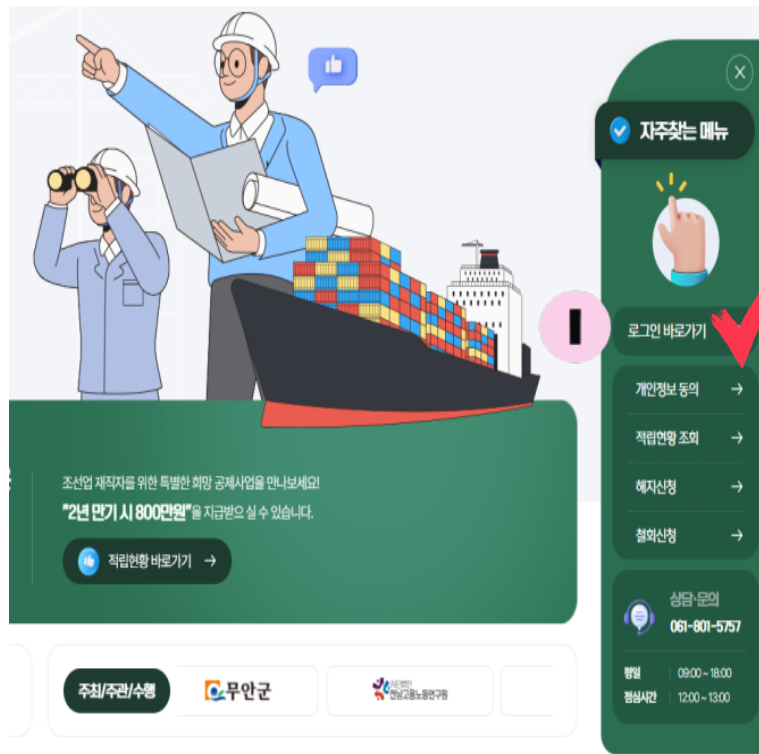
자주찾는 메뉴

로그인 바로가기

개인정보 동의 →

적립현황 조회 →

해지신청 →

철회신청 →

상담·문의
061-801-5757

평일 09:00 ~ 18:00
점심시간 12:00 ~ 13:00

조선업 재직자를 위한 특별한 희망 공제사업을 만나보세요!
"2년 만기 시 800만원"을 지급받으 실 수 있습니다.

적립현황 바로가기 →

주최/주관/수행

무안군

사단법인 전남고용노동연구원